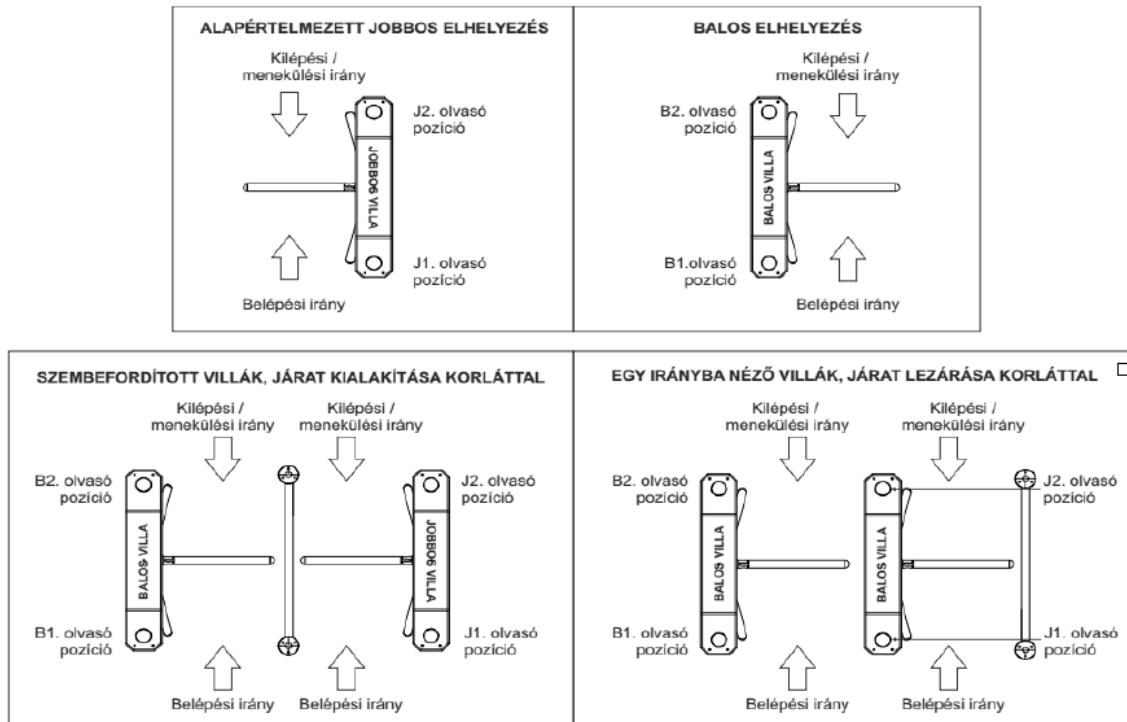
ALAPÉRTELMEZETT JOBBOS ELHELYEZÉS

Kilépési / menekülési irány

J2. olvasó pozíció

JOBBOS VILLA

J1. olvasó pozíció

Belépési irány

BALOS ELHELYEZÉS

Kilépési / menekülési irány

B2. olvasó pozíció

BALOS VILLA

B1.olvasó pozíció

Belépési irány

SZEMBEFORDÍTOTT VILLÁK, JÁRAT KIALAKÍTÁSA KORLÁTTAL

Kilépési / menekülési irány

Kilépési / menekülési irány

B2. olvasó pozíció

BALOS VILLA

B1. olvasó pozíció

J2. olvasó pozíció

JOBBOS VILLA

J1. olvasó pozíció

Belépési irány

Belépési irány

EGY IRÁNYBA NÉZŐ VILLÁK, JÁRAT LEZÁRÁSA KORLÁTTAL

Kilépési / menekülési irány

Kilépési / menekülési irány

B2. olvasó pozíció

BALOS VILLA

BALOS VILLA

B1. olvasó pozíció

J2. olvasó pozíció

J1. olvasó pozíció

Belépési irány

Belépési irány